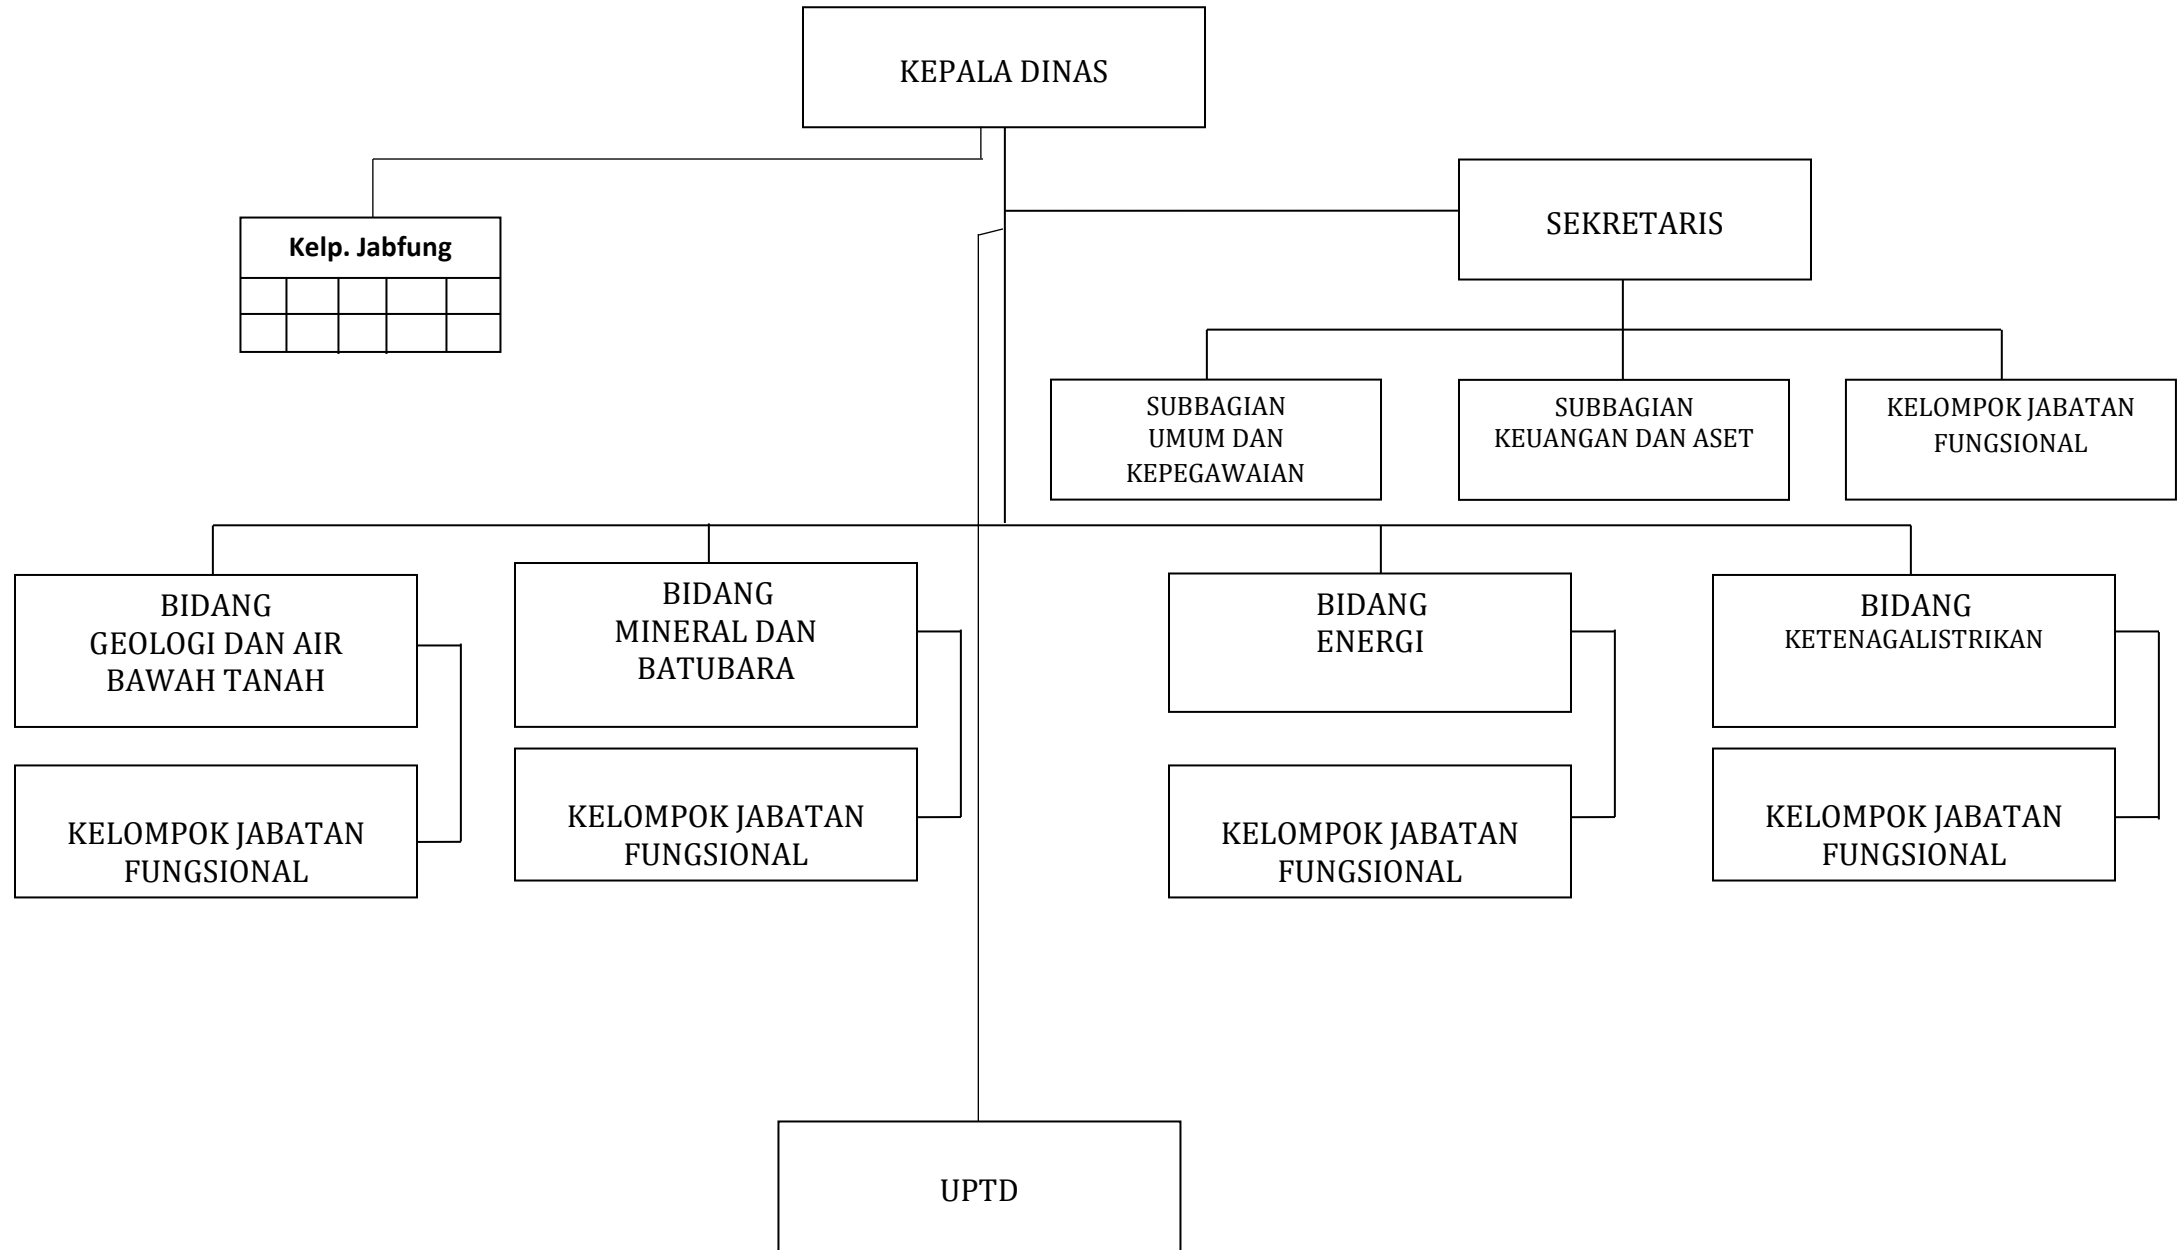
KEPALA DINAS

Kelp. Jabfung

SEKRETARIS

SUBBAGIAN UMUM DAN KEPEGAWAIAN

SUBBAGIAN KEUANGAN DAN ASET

KELOMPOK JABATAN FUNGSIONAL

BIDANG GEOLOGI DAN AIR BAWAH TANAH

KELOMPOK JABATAN FUNGSIONAL

BIDANG MINERAL DAN BATUBARA

KELOMPOK JABATAN FUNGSIONAL

BIDANG ENERGI

KELOMPOK JABATAN FUNGSIONAL

BIDANG KETENAGALISTRIKAN

KELOMPOK JABATAN FUNGSIONAL

UPTD